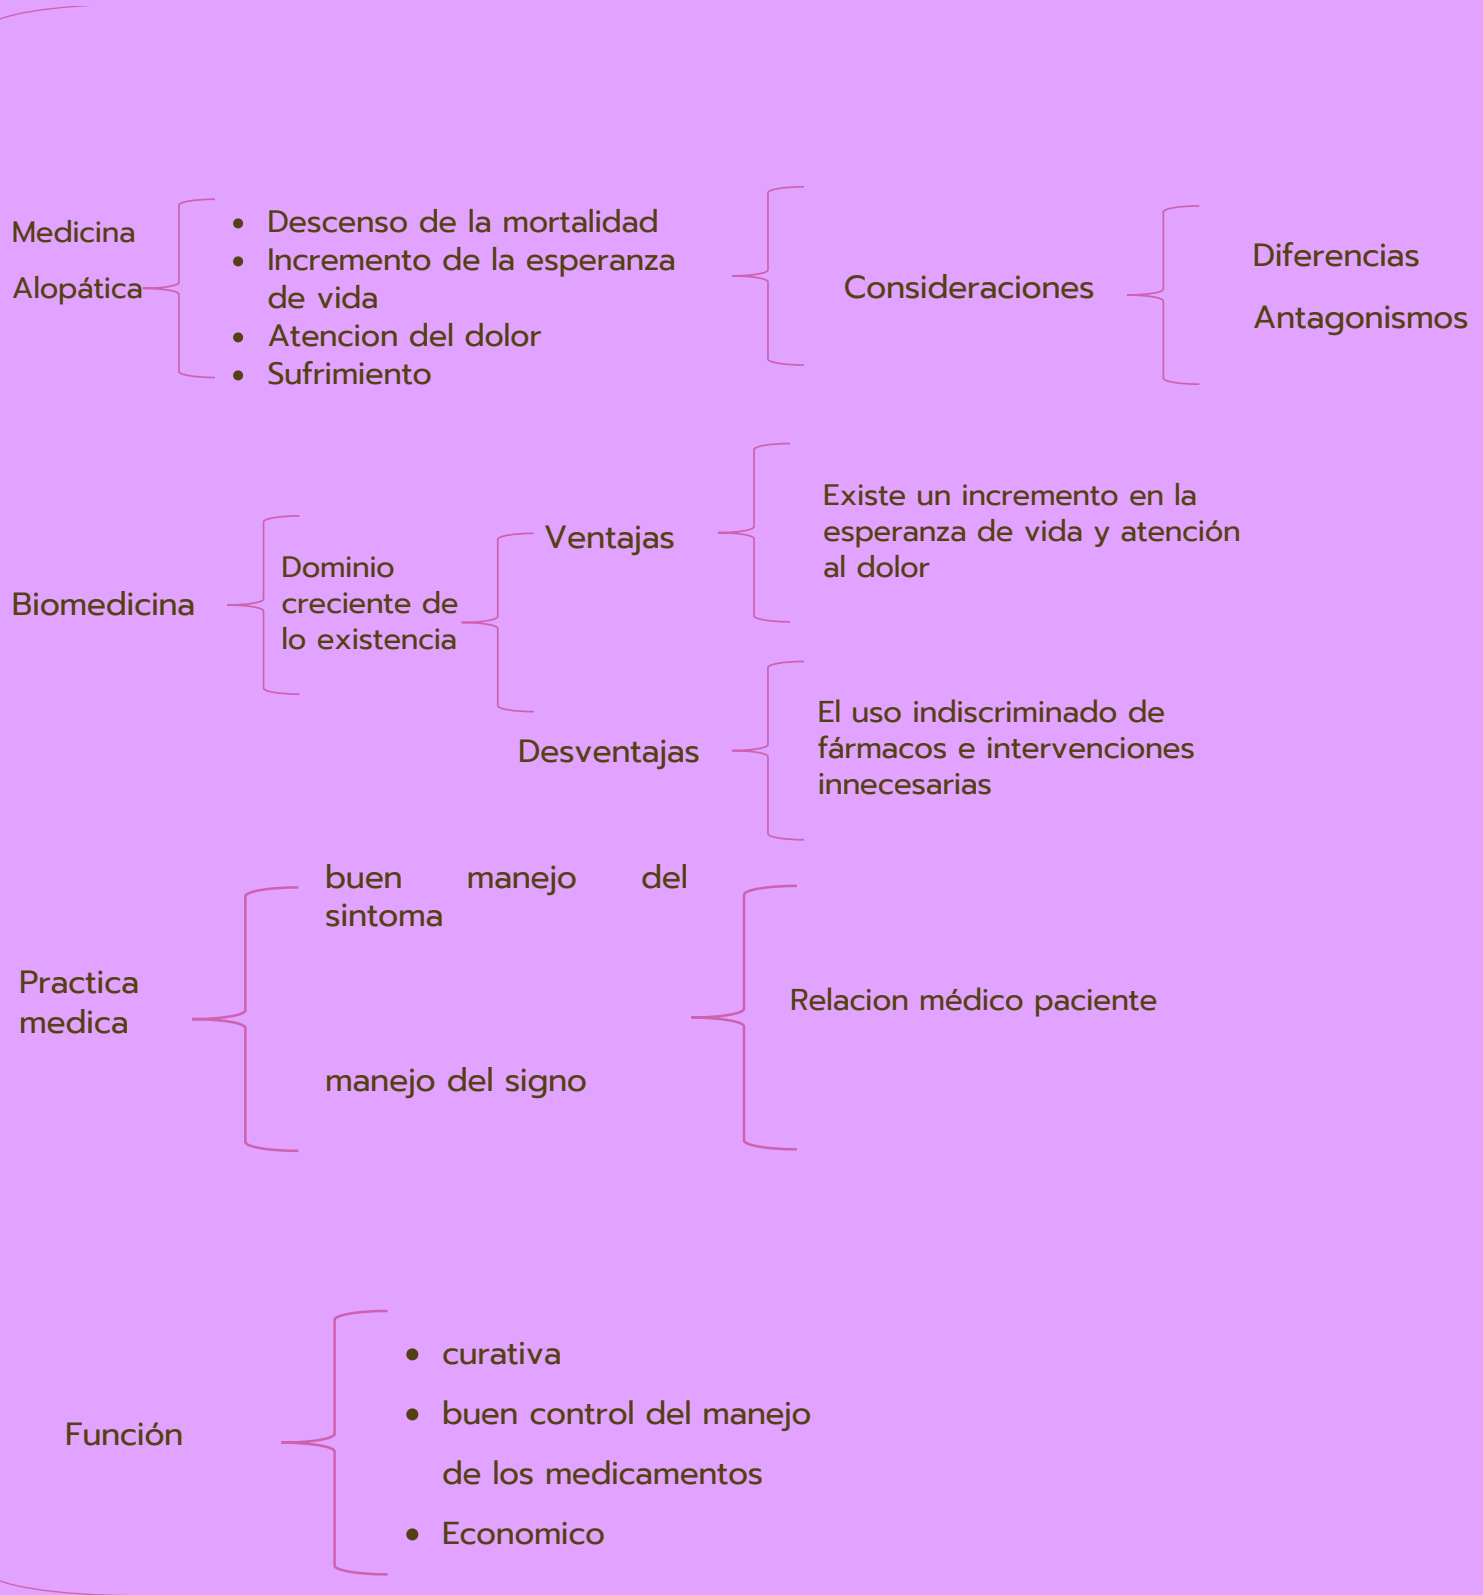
Medicina Alopática

- Descenso de la mortalidad
- Incremento de la esperanza de vida
- Atencion del dolor
- Sufrimiento

Consideraciones

Diferencias

Antagonismos

Biomedicina

Dominio creciente de lo existencia

Ventajas

Existe un incremento en la esperanza de vida y atención al dolor

Desventajas

El uso indiscriminado de fármacos e intervenciones innecesarias

Practica medica

buen manejo del sintoma

manejo del signo

Relacion médico paciente

Función

- curativa
- buen control del manejo de los medicamentos
- Economico